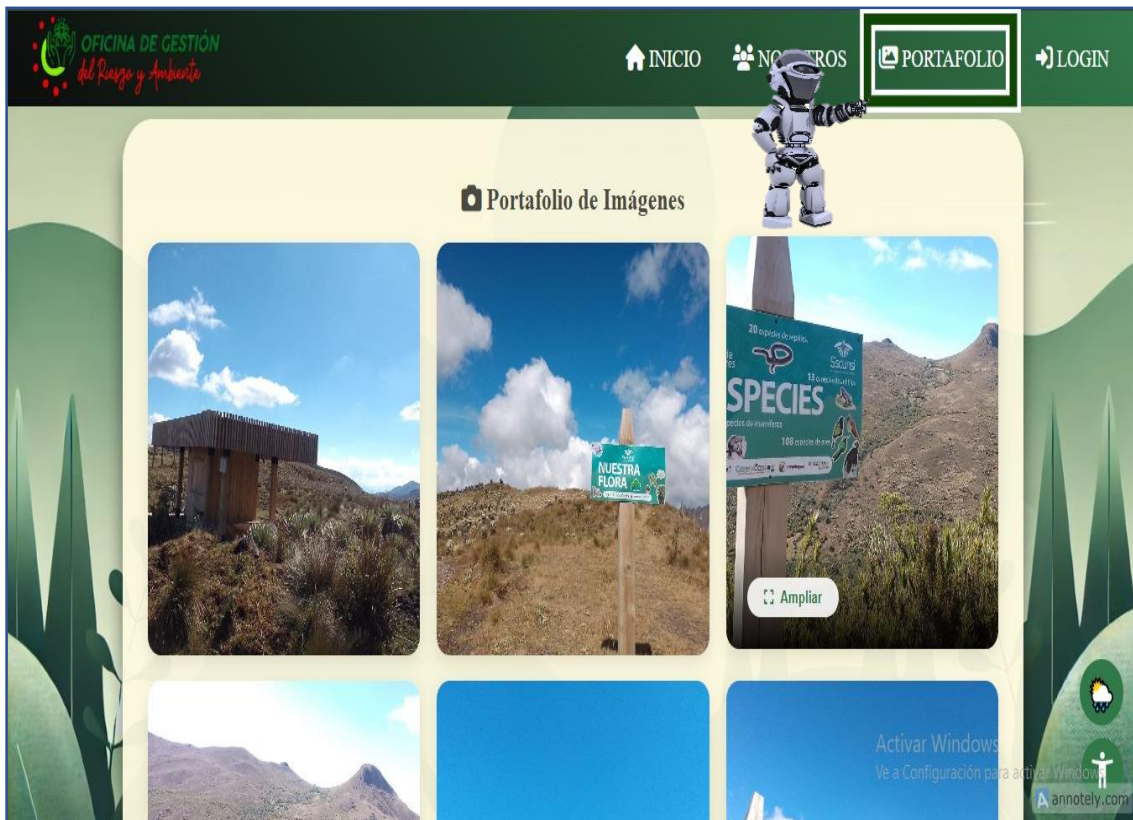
OFICINA DE GESTIÓN
del Riesgo y Ambiente

INICIO NO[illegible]TROS PORTAFOLIO LOGIN

Portafolio de Imágenes

NUESTRA FLORA

20 especies de reptiles
13 especies de anfibios
SPECIES
especies de mamíferos
108 especies de aves

Ampliar

Activar Windows
Ve a Configuración para activar Windows.

annotely.com